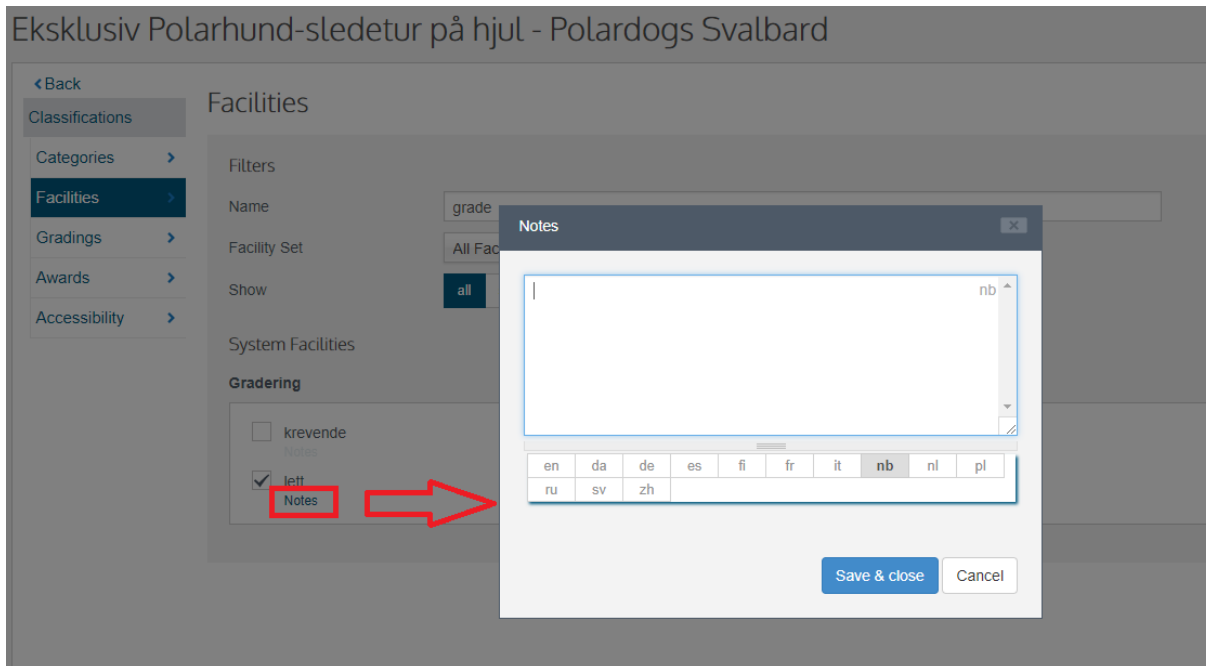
Eksklusiv Polarhund-sledetur på hjul - Polardogs Svalbard

‹Back

Classifications

Categories ›

Facilities ›

Gradings ›

Awards ›

Accessibility ›

Facilities

Filters

Name grade

Facility Set All Fac

Show all

System Facilities

Gradering

krevende
Notes

lett
Notes

Notes

nb

| en | da | de | es | fi | fr | it | nb | nl | pl |
|---|---|---|---|---|---|---|---|---|---|
| ru | sv | zh | | | | | | | |

Save & close

Cancel